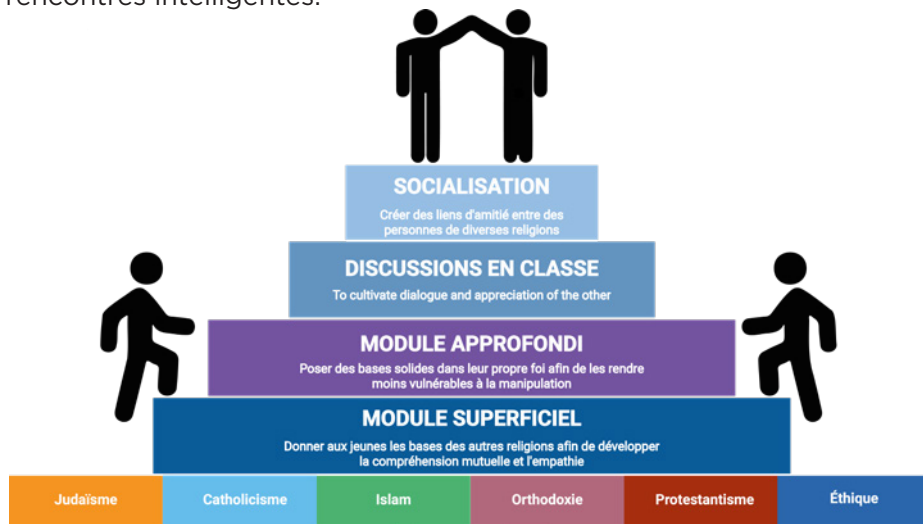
rencontres intelligentes.

SOCIALISATION
Créer des liens d'amitié entre des personnes de diverses religions

DISCUSSIONS EN CLASSE
To cultivate dialogue and appreciation of the other

MODULE APPROFONDI
Poser des bases solides dans leur propre foi afin de les rendre moins vulnérables à la manipulation

MODULE SUPERFICIEL
Donner aux jeunes les bases des autres religions afin de développer la compréhension mutuelle et l'empathie

| Judaïsme | Catholicisme | Islam | Orthodoxie | Protestantisme | Éthique |
|---|---|---|---|---|---|